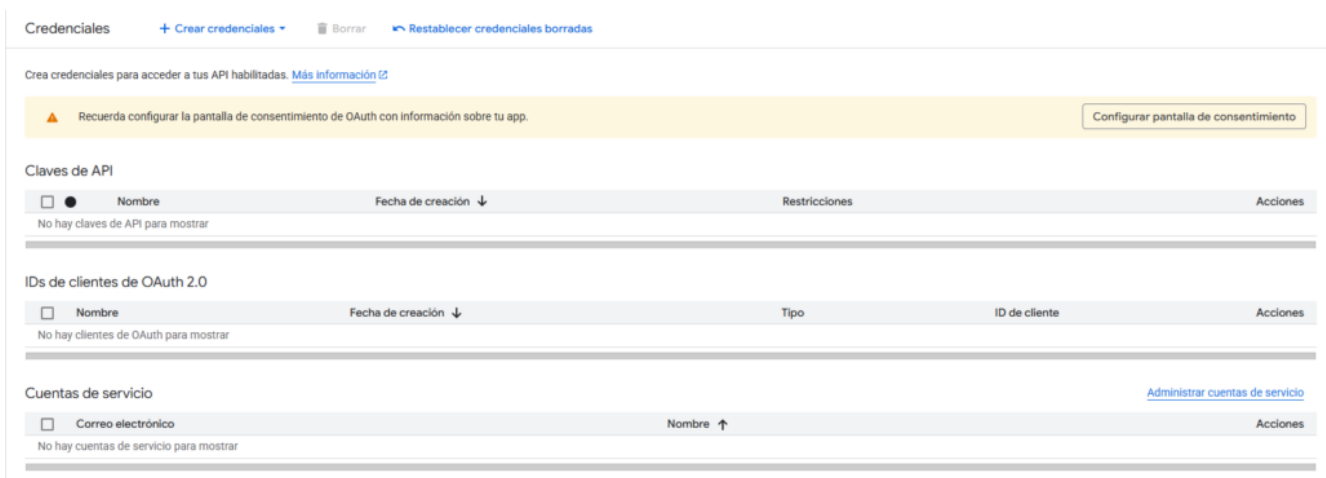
Credenciales + Crear credenciales ▾ Borrar Restablecer credenciales borradas

Crea credenciales para acceder a tus API habilitadas. Más información

Recuerda configurar la pantalla de consentimiento de OAuth con información sobre tu app.

Configurar pantalla de consentimiento

Claves de API

| Nombre | Fecha de creación ↓ | Restricciones | Acciones |
|---|---|---|---|
| No hay claves de API para mostrar | | | |

IDs de clientes de OAuth 2.0

| Nombre | Fecha de creación ↓ | Tipo | ID de cliente | Acciones |
|---|---|---|---|---|
| No hay clientes de OAuth para mostrar | | | | |

Cuentas de servicio

Administrar cuentas de servicio

| Correo electrónico | Nombre ↑ | Acciones |
|---|---|---|
| No hay cuentas de servicio para mostrar | | |